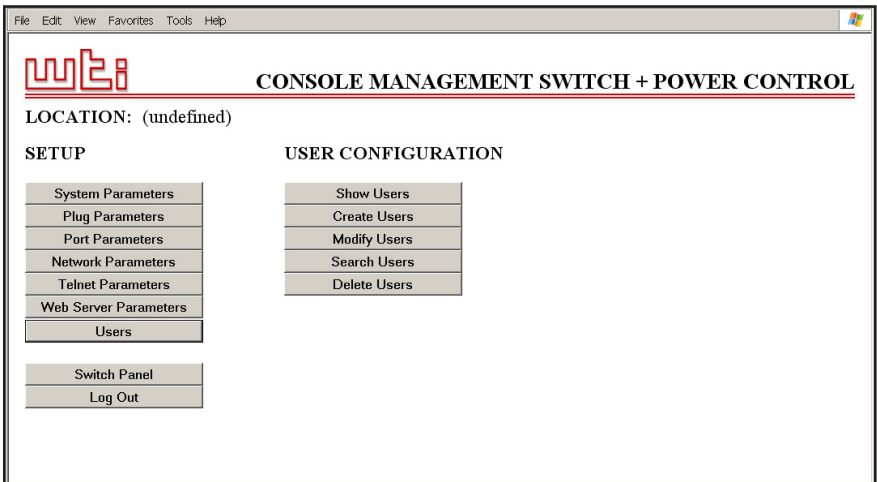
File Edit View Favorites Tools Help

wti

CONSOLE MANAGEMENT SWITCH + POWER CONTROL

LOCATION: (undefined)

SETUP

System Parameters
Plug Parameters
Port Parameters
Network Parameters
Telnet Parameters
Web Server Parameters
Users

Switch Panel
Log Out

USER CONFIGURATION

Show Users
Create Users
Modify Users
Search Users
Delete Users